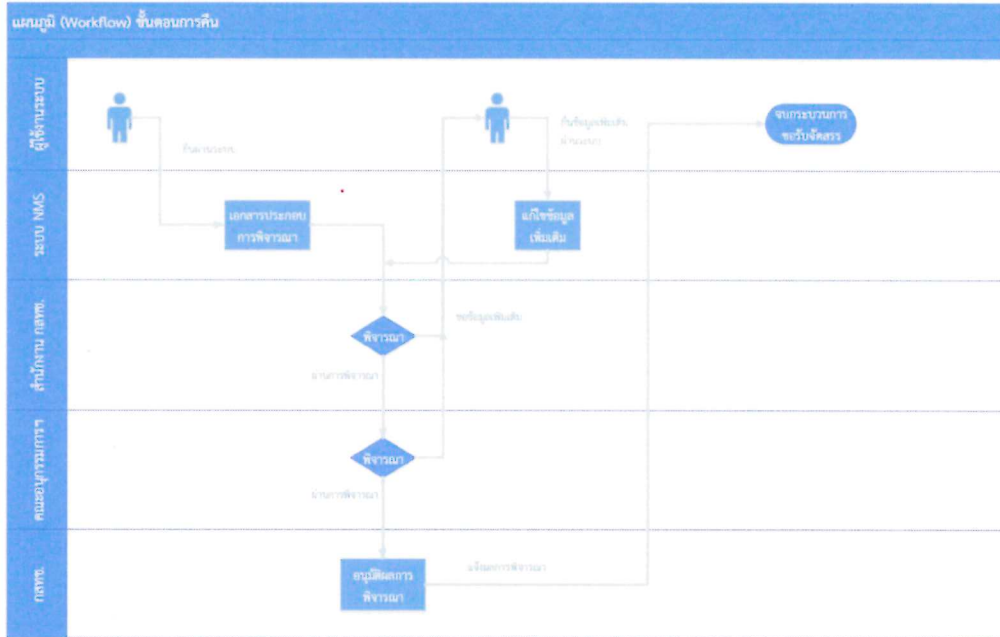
แผนภูมิ (Workflow) ขั้นตอนการคืน

ผู้ใช้งานระบบ

ระบบ NMS

สำนักงาน กสทช.

คณะอนุกรรมการ

กสทช.

ยื่นผ่านระบบ

เอกสารประกอบการพิจารณา

พิจารณา

ผ่านการพิจารณา

พิจารณา

ผ่านการพิจารณา

อนุมัติผลการพิจารณา

แจ้งผลการพิจารณา

ขอข้อมูลเพิ่มเติม

ยื่นข้อมูลเพิ่มเติมผ่านระบบ

แก้ไขข้อมูลเพิ่มเติม

จบกระบวนการขอรับจัดสรร